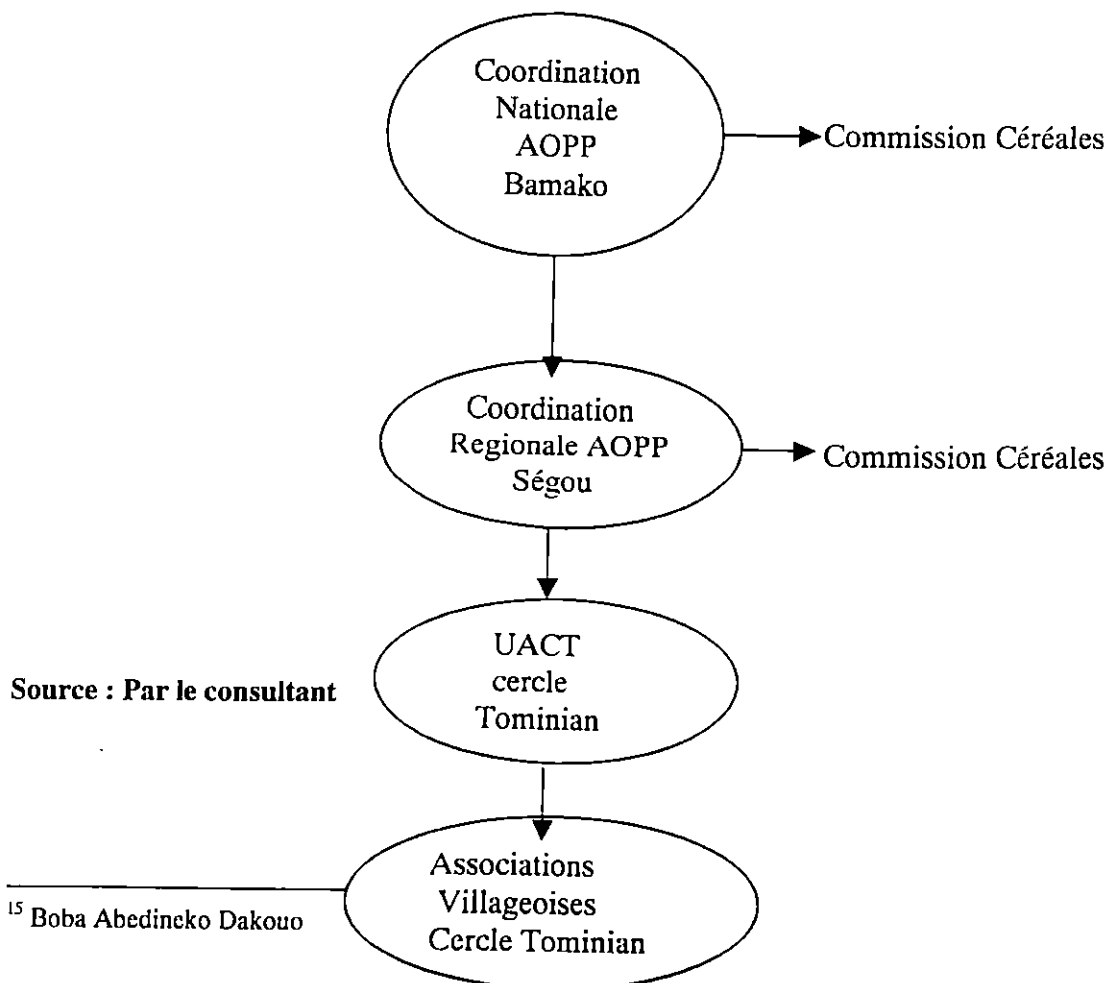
Coordination Nationale AOPP Bamako

Commission Céréales

Coordination Regionale AOPP Ségou

Commission Céréales

UACT cercle Tominian

Source : Par le consultant

Associations Villageoises Cercle Tominian

$^{15}$ Boba Abedineko Dakouo